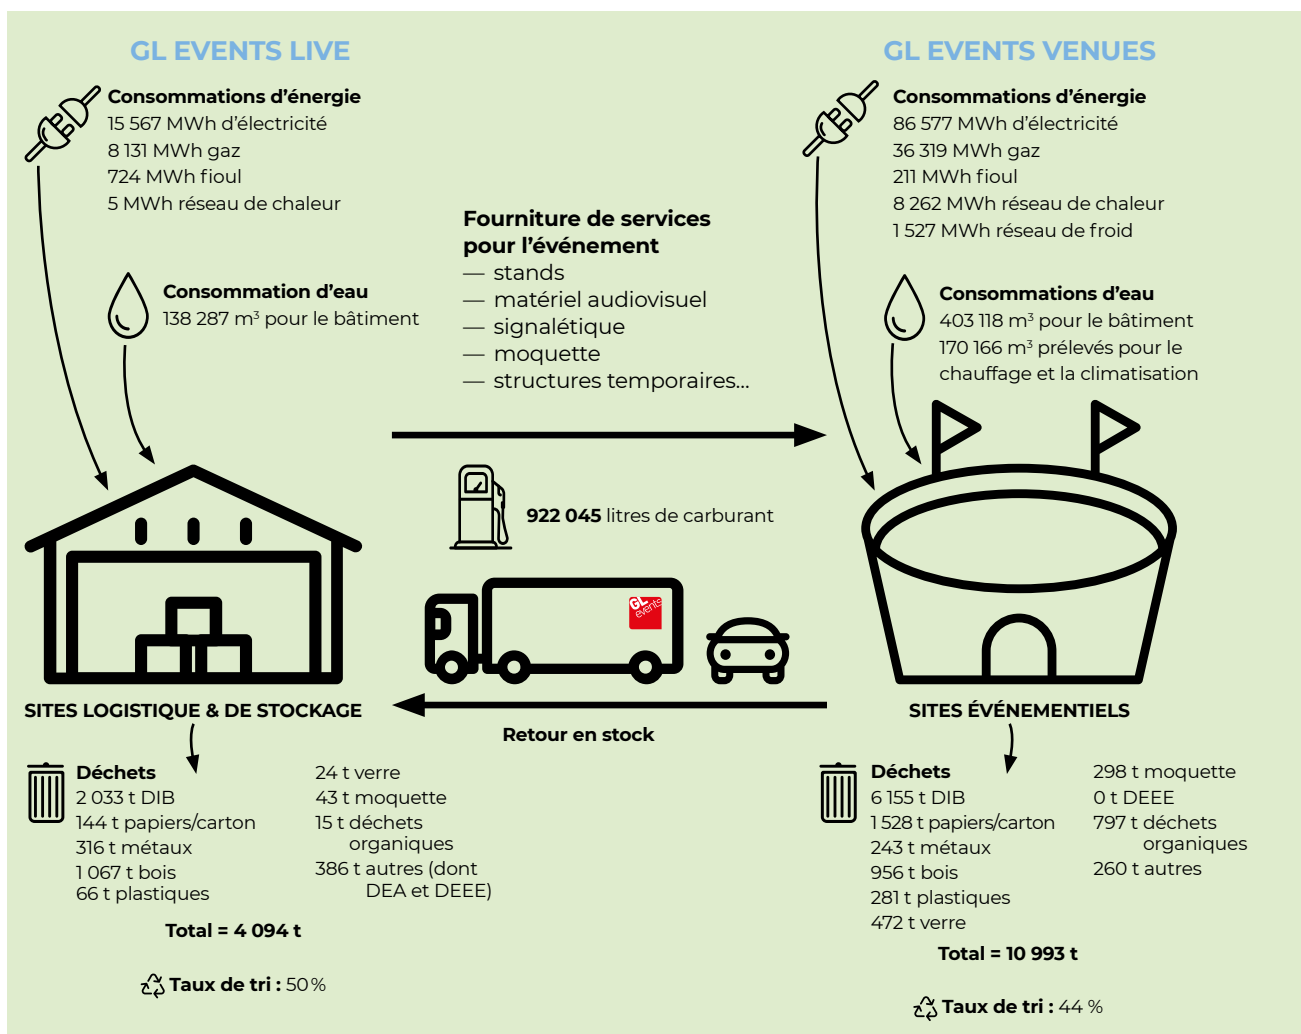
GL EVENTS LIVE

Consommations d’énergie
15 567 MWh d’électricité
8 131 MWh gaz
724 MWh fioul
5 MWh réseau de chaleur

Consommation d’eau
138 287 m³ pour le bâtiment

GL EVENTS VENUES

Consommations d’énergie
86 577 MWh d’électricité
36 319 MWh gaz
211 MWh fioul
8 262 MWh réseau de chaleur
1 527 MWh réseau de froid

Consommations d’eau
403 118 m³ pour le bâtiment
170 166 m³ prélevés pour le chauffage et la climatisation

Fourniture de services pour l’événement
— stands
— matériel audiovisuel
— signalétique
— moquette
— structures temporaires...

922 045 litres de carburant

GL events

SITES LOGISTIQUE & DE STOCKAGE

Retour en stock

SITES ÉVÉNEMENTIELS

Déchets
2 033 t DIB
144 t papiers/carton
316 t métaux
1 067 t bois
66 t plastiques
24 t verre
43 t moquette
15 t déchets organiques
386 t autres (dont DEA et DEEE)

Total = 4 094 t

Taux de tri : 50%

Déchets
6 155 t DIB
1 528 t papiers/carton
243 t métaux
956 t bois
281 t plastiques
472 t verre
298 t moquette
0 t DEEE
797 t déchets organiques
260 t autres

Total = 10 993 t

Taux de tri : 44 %